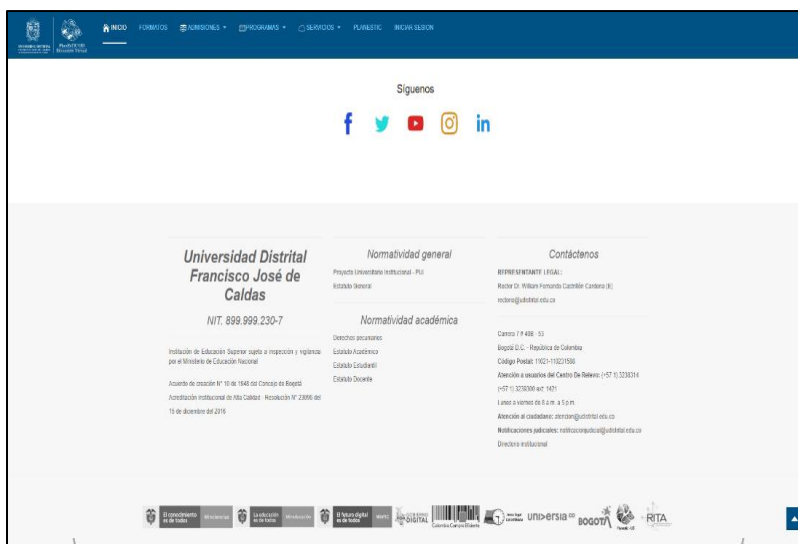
INICIO FORMATOS ADMISIONES PROGRAMAS SERVICIOS PLANESTIC INICIAR SESION

Síguenos

Universidad Distrital Francisco José de Caldas

NIT. 899.999.230-7

Institución de Educación Superior sujeta a inspección y vigilancia por el Ministerio de Educación Nacional

Acuerdo de creación N° 10 de 1948 del Concejo de Bogotá

Acreditación Institucional de Alta Calidad - Resolución N° 23096 del 15 de diciembre del 2016

Normatividad general

Proyecto Universitario Institucional - PUI

Estatuto General

Normatividad académica

Derechos pecuniarios

Estatuto Académico

Estatuto Estudiantil

Estatuto Docente

Contáctenos

REPRESENTANTE LEGAL:

Rector Dr. William Fernando Castrillón Cardona (E)

rectoria@udistrital.edu.co

Carrera 7 # 40B - 53

Bogotá D.C. - República de Colombia

Código Postal: 11021-110231588

Atención a usuarios del Centro De Relevo: (+57 1) 3238314

(+57 1) 3239300 ext. 1421

Lunes a viernes de 8 a.m. a 5 p.m.

Atención al ciudadano: atencion@udistrital.edu.co

Notificaciones judiciales: notificacionjudicial@udistrital.edu.co

Directorio institucional

El conocimiento es de todos La educación es de todos El futuro digital es de todos DIGITAL UNIVERSIA BOGOTÁ RITA